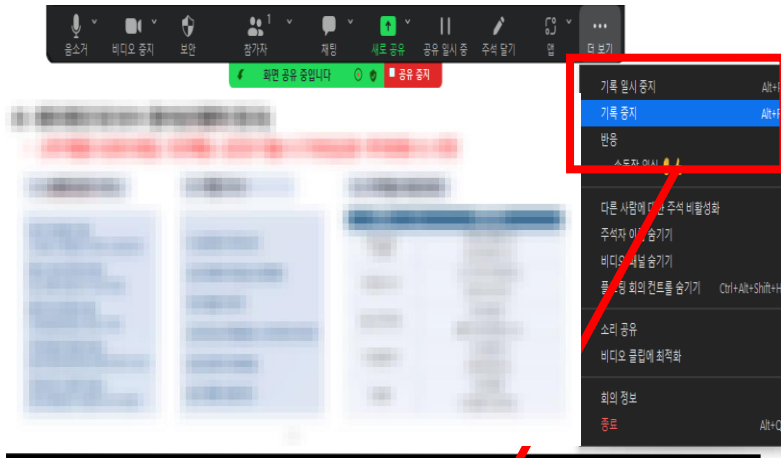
음소거 비디오 중지 보안 참가자 1 채팅 새로 공유 공유 일시 중 주석 달기 앱 더 보기

화면 공유 중입니다 공유 중지

기록 일시 중지 Alt+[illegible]
기록 중지 Alt+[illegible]
반응
손동작 일시 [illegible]

다른 사람에 대한 주석 비활성화
주석자 이름 숨기기
비디오 패널 숨기기
플로팅 회의 컨트롤 숨기기 Ctrl+Alt+Shift+H

소리 공유
비디오 클립에 최적화

회의 정보
종료 Alt+Q